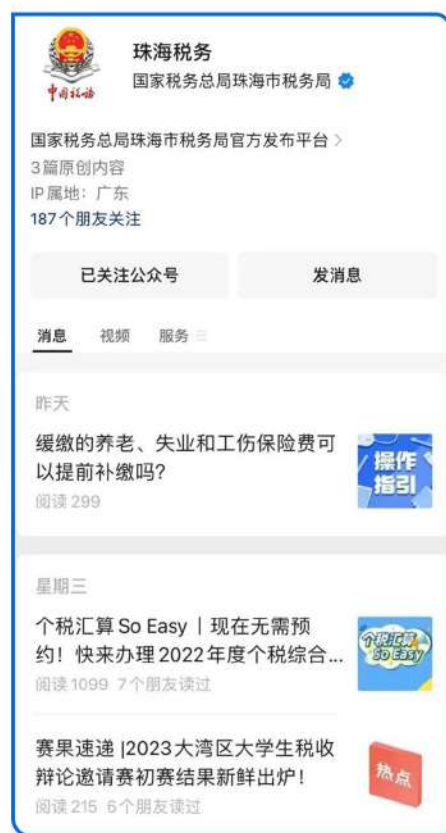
中国税务

珠海税务
国家税务总局珠海市税务局

国家税务总局珠海市税务局官方发布平台 >
3篇原创内容
IP属地：广东
187个朋友关注

已关注公众号
发消息

消息 视频 服务

昨天

缓缴的养老、失业和工伤保险费可以提前补缴吗?
阅读 299

操作指引

星期三

个税汇算 So Easy | 现在无需预约！快来办理2022年度个税综合...
阅读 1099 7个朋友读过

个税汇算 So Easy

赛果速递 |2023大湾区大学生税收辩论邀请赛初赛结果新鲜出炉！
阅读 215 6个朋友读过

热点